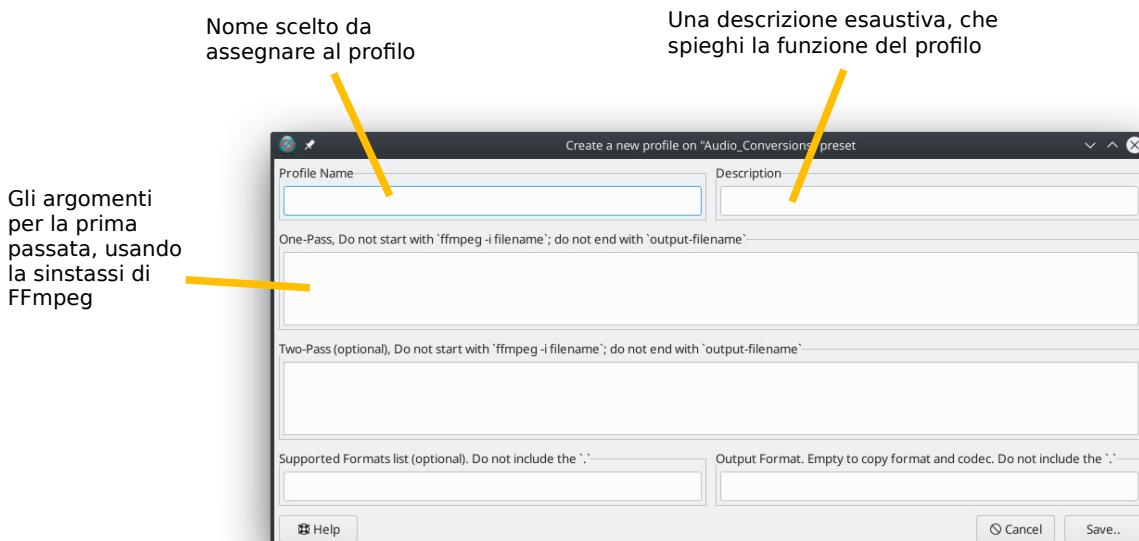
Nome scelto da assegnare al profilo

Una descrizione esaustiva, che spieghi la funzione del profilo

Gli argomenti per la prima passata, usando la sinstassi di FFmpeg

Create a new profile on "Audio_Conversions" preset

Profile Name

Description

One-Pass, Do not start with `ffmpeg -i filename`; do not end with `output-filename`

Two-Pass (optional), Do not start with `ffmpeg -i filename`; do not end with `output-filename`

Supported Formats list (optional). Do not include the `.`

Output Format. Empty to copy format and codec. Do not include the `.`

Help

Cancel

Save..